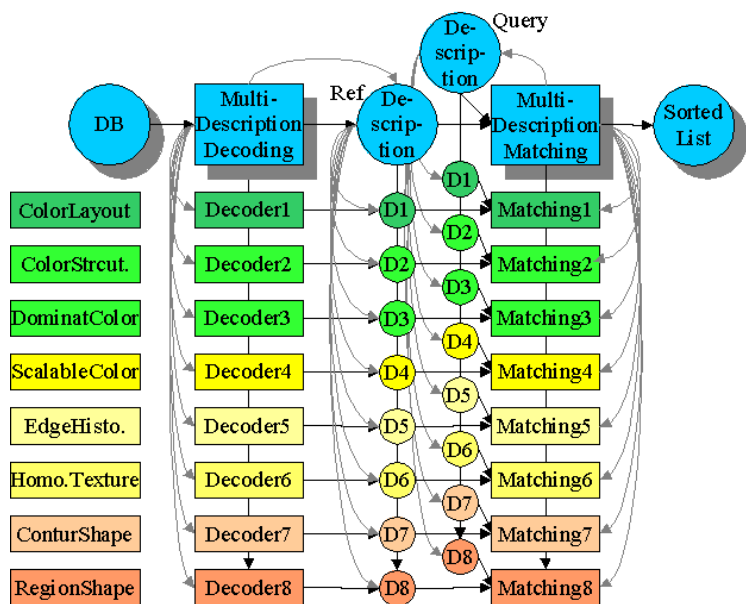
Query

De-scrip-tion

DB

Multi-Description Decoding

Ref

De-scrip-tion

Multi-Description Matching

Sorted List

D1

ColorLayout

Decoder1

D1

Matching1

D2

ColorStrcut.

Decoder2

D2

Matching2

D3

DominatColor

Decoder3

D3

Matching3

D4

ScalableColor

Decoder4

D4

Matching4

D5

EdgeHisto.

Decoder5

D5

Matching5

D6

Homo.Texture

Decoder6

D6

Matching6

D7

ConturShape

Decoder7

D7

Matching7

D8

RegionShape

Decoder8

D8

Matching8